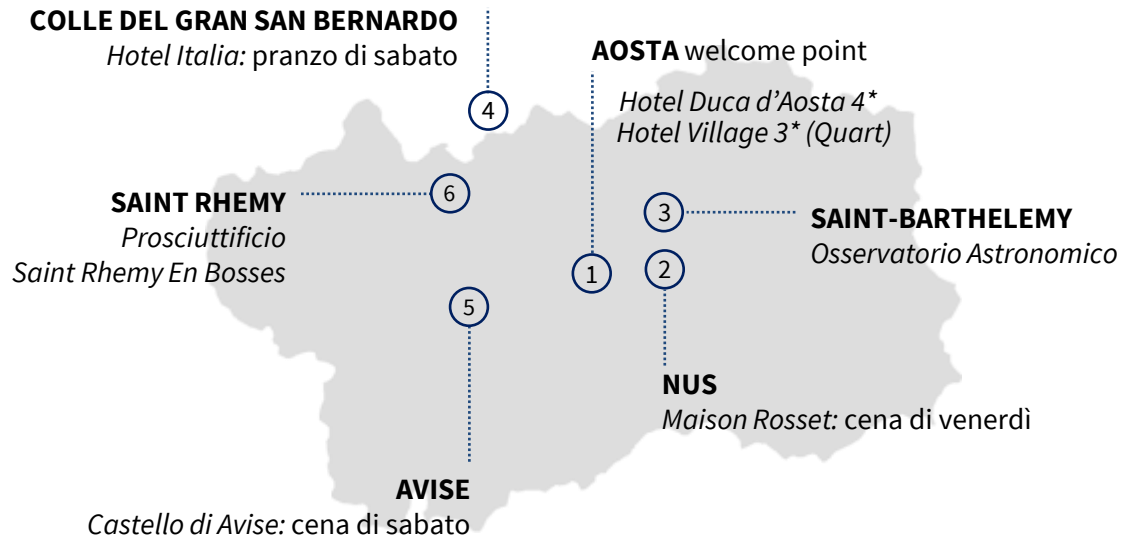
COLLE DEL GRAN SAN BERNARDO
Hotel Italia: pranzo di sabato

AOSTA welcome point
Hotel Duca d'Aosta 4*
Hotel Village 3* (Quart)

4

SAINT RHEMY
Prosciuttificio
Saint Rhemy En Bosses

6

3

SAINT-BARTHELEMY
Osservatorio Astronomico

1

2

5

NUS
Maison Rosset: cena di venerdì

AVISE
Castello di Avise: cena di sabato